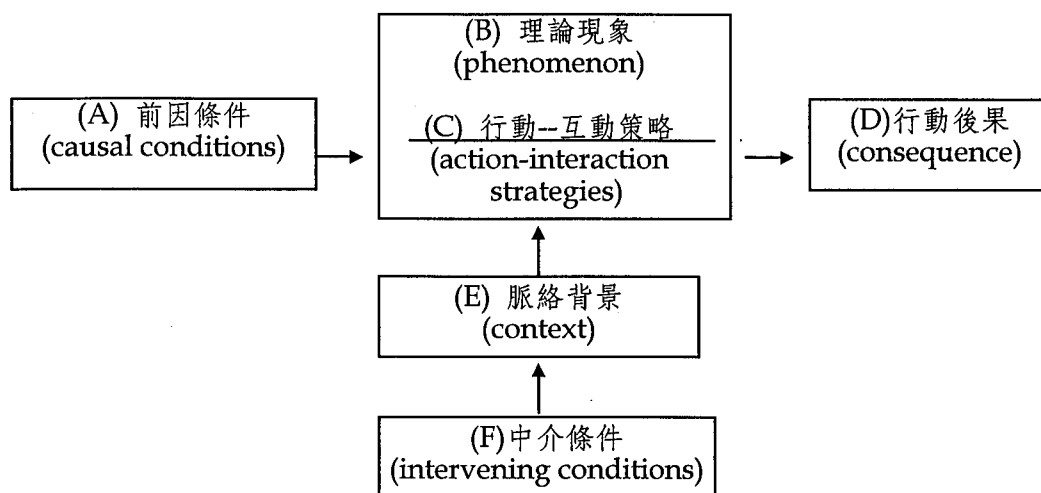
(A) 前因條件
(causal conditions)

(B) 理論現象
(phenomenon)

(C) 行動--互動策略
(action-interaction strategies)

(D)行動後果
(consequence)

(E) 脈絡背景
(context)

(F)中介條件
(intervening conditions)